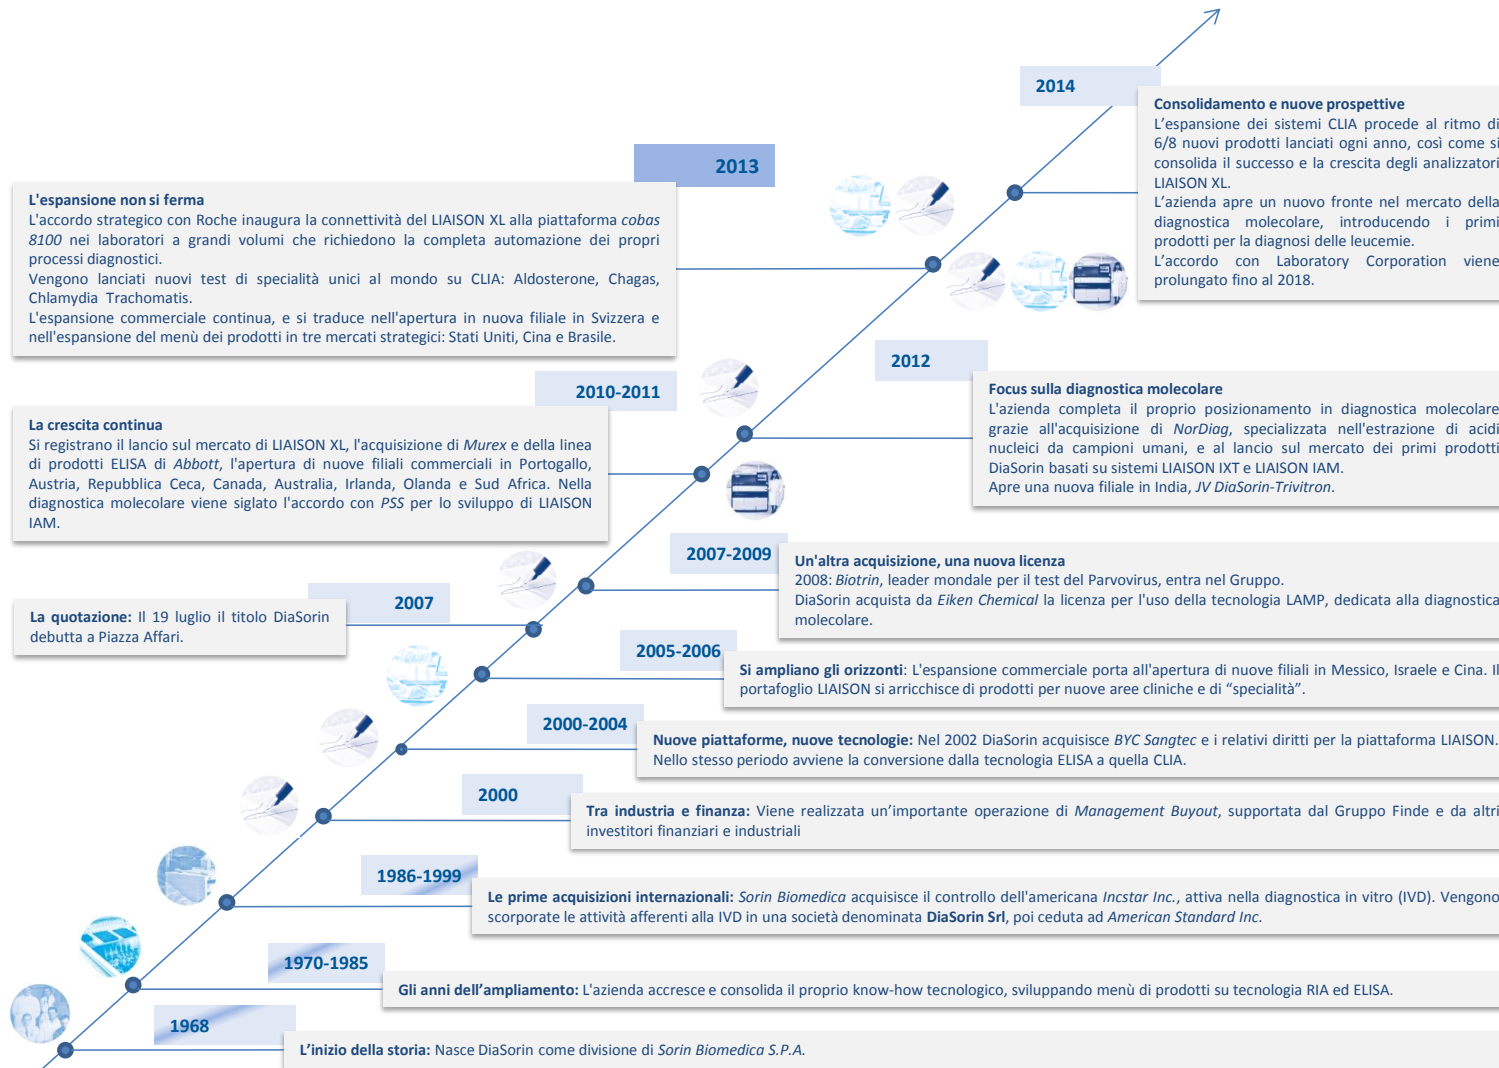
2014

Consolidamento e nuove prospettive
L'espansione dei sistemi CLIA procede al ritmo di 6/8 nuovi prodotti lanciati ogni anno, così come si consolida il successo e la crescita degli analizzatori LIAISON XL.
L'azienda apre un nuovo fronte nel mercato della diagnostica molecolare, introducendo i primi prodotti per la diagnosi delle leucemie.
L'accordo con Laboratory Corporation viene prolungato fino al 2018.

2013

L'espansione non si ferma
L'accordo strategico con Roche inaugura la connettività del LIAISON XL alla piattaforma *cobas 8100* nei laboratori a grandi volumi che richiedono la completa automazione dei propri processi diagnostici.
Vengono lanciati nuovi test di specialità unici al mondo su CLIA: Aldosterone, Chagas, Chlamydia Trachomatis.
L'espansione commerciale continua, e si traduce nell'apertura in nuova filiale in Svizzera e nell'espansione del menù dei prodotti in tre mercati strategici: Stati Uniti, Cina e Brasile.

2012

Focus sulla diagnostica molecolare
L'azienda completa il proprio posizionamento in diagnostica molecolare grazie all'acquisizione di *NorDiag*, specializzata nell'estrazione di acidi nucleici da campioni umani, e al lancio sul mercato dei primi prodotti DiaSorin basati su sistemi LIAISON IXT e LIAISON IAM.
Apre una nuova filiale in India, *JV DiaSorin-Trivitron*.

2010-2011

La crescita continua
Si registrano il lancio sul mercato di LIAISON XL, l'acquisizione di *Murex* e della linea di prodotti ELISA di *Abbott*, l'apertura di nuove filiali commerciali in Portogallo, Austria, Repubblica Ceca, Canada, Australia, Irlanda, Olanda e Sud Africa. Nella diagnostica molecolare viene siglato l'accordo con *PSS* per lo sviluppo di LIAISON IAM.

2007-2009

Un'altra acquisizione, una nuova licenza
2008: *Biotrin*, leader mondale per il test del Parvovirus, entra nel Gruppo.
DiaSorin acquista da *Eiken Chemical* la licenza per l'uso della tecnologia LAMP, dedicata alla diagnostica molecolare.

2007

La quotazione: Il 19 luglio il titolo DiaSorin debutta a Piazza Affari.

2005-2006

Si ampliano gli orizzonti: L'espansione commerciale porta all'apertura di nuove filiali in Messico, Israele e Cina. Il portafoglio LIAISON si arricchisce di prodotti per nuove aree cliniche e di "specialità".

2000-2004

Nuove piattaforme, nuove tecnologie: Nel 2002 DiaSorin acquisisce *BYC Sangtec* e i relativi diritti per la piattaforma LIAISON. Nello stesso periodo avviene la conversione dalla tecnologia ELISA a quella CLIA.

2000

Tra industria e finanza: Viene realizzata un'importante operazione di *Management Buyout*, supportata dal Gruppo Finde e da altri investitori finanziari e industriali

1986-1999

Le prime acquisizioni internazionali: *Sorin Biomedica* acquisisce il controllo dell'americana *Incstar Inc.*, attiva nella diagnostica in vitro (IVD). Vengono scorporate le attività afferenti alla IVD in una società denominata **DiaSorin Srl**, poi ceduta ad *American Standard Inc*.

1970-1985

Gli anni dell'ampliamento: L'azienda accresce e consolida il proprio know-how tecnologico, sviluppando menù di prodotti su tecnologia RIA ed ELISA.

1968

L'inizio della storia: Nasce DiaSorin come divisione di *Sorin Biomedica S.P.A.*